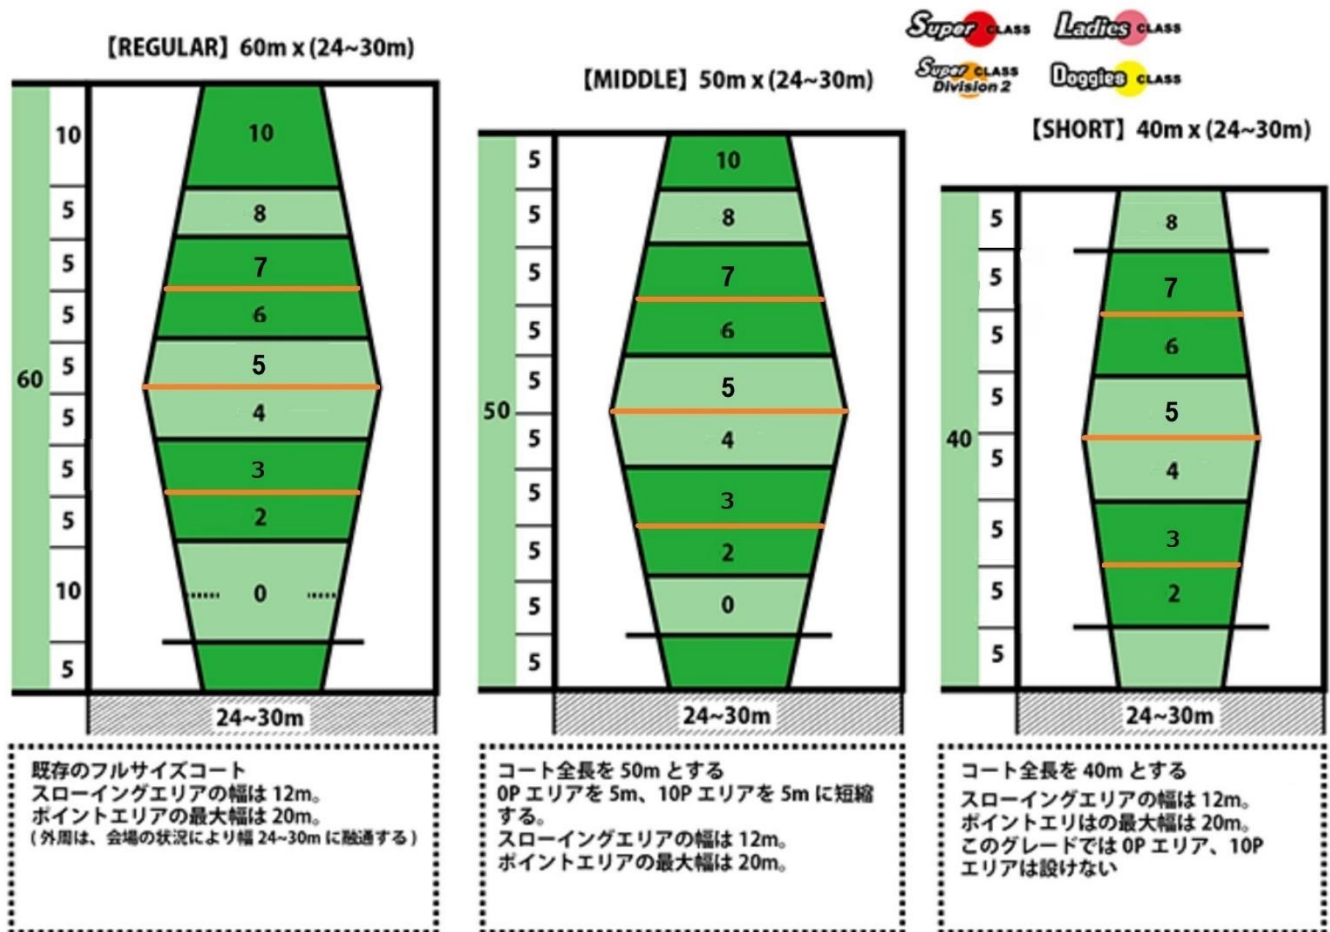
Super CLASS Ladies CLASS
Super CLASS Division 2 Doggies CLASS

【REGULAR】60m x (24~30m)

60
10
5
5
5
5
5
5
5
10
5

10
8
7
6
5
4
3
2
0

24~30m

既存のフルサイズコート
スローイングエリアの幅は 12m。
ポイントエリアの最大幅は 20m。
( 外周は、会場の状況により幅 24~30m に融通する )

【MIDDLE】50m x (24~30m)

50
5
5
5
5
5
5
5
5
5
5

10
8
7
6
5
4
3
2
0

24~30m

コート全長を 50m とする
0P エリアを 5m、10P エリアを 5m に短縮する。
スローイングエリアの幅は 12m。
ポイントエリアの最大幅は 20m。

【SHORT】40m x (24~30m)

40
5
5
5
5
5
5
5
5

8
7
6
5
4
3
2

24~30m

コート全長を 40m とする
スローイングエリアの幅は 12m。
ポイントエリはの最大幅は 20m。
このグレードでは 0P エリア、10P エリアは設けない